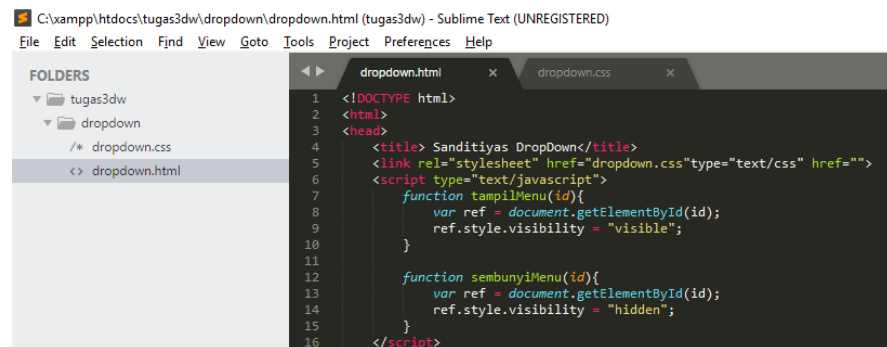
C:\xampp\htdocs\tugas3dw\dropdown\dropdown.html (tugas3dw) - Sublime Text (UNREGISTERED)

File Edit Selection Find View Goto Tools Project Preferences Help

FOLDERS
tugas3dw
dropdown
/* dropdown.css
<> dropdown.html

dropdown.html ×
dropdown.css ×

1 <!DOCTYPE html>
2 <html>
3 <head>
4 <title> Sanditiyas DropDown</title>
5 <link rel="stylesheet" href="dropdown.css"type="text/css" href="">
6 <script type="text/javascript">
7 function tampilMenu(id){
8 var ref = document.getElementById(id);
9 ref.style.visibility = "visible";
10 }
11
12 function sembunyiMenu(id){
13 var ref = document.getElementById(id);
14 ref.style.visibility = "hidden";
15 }
16 </script>